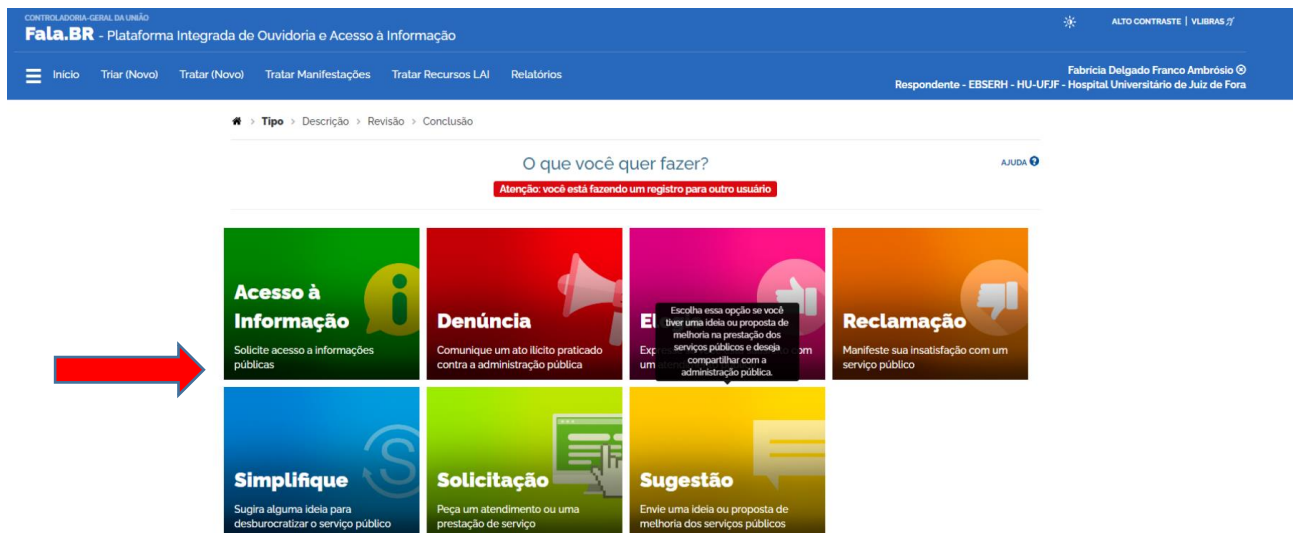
CONTROLADORIA-GERAL DA UNIÃO
Fala.BR - Plataforma Integrada de Ouvidoria e Acesso à Informação

ALTO CONTRASTE | VLIBRAS

Início Triar (Novo) Tratar (Novo) Tratar Manifestações Tratar Recursos LAI Relatórios

Fabricia Delgado Franco Ambrósio
Respondente - EBSERH - HU-UFJF - Hospital Universitário de Juiz de Fora

Tipo > Descrição > Revisão > Conclusão

O que você quer fazer?

AJUDA

Atenção: você está fazendo um registro para outro usuário

Acesso à Informação
Solicite acesso a informações públicas

Denúncia
Comunique um ato ilícito praticado contra a administração pública

El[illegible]
Expr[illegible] com um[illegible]

Escolha essa opção se você tiver uma ideia ou proposta de melhoria na prestação dos serviços públicos e deseja compartilhar com a administração pública.

Reclamação
Manifeste sua insatisfação com um serviço público

Simplifique
Sugira alguma ideia para desburocratizar o serviço público

Solicitação
Peça um atendimento ou uma prestação de serviço

Sugestão
Envie uma ideia ou proposta de melhoria dos serviços públicos